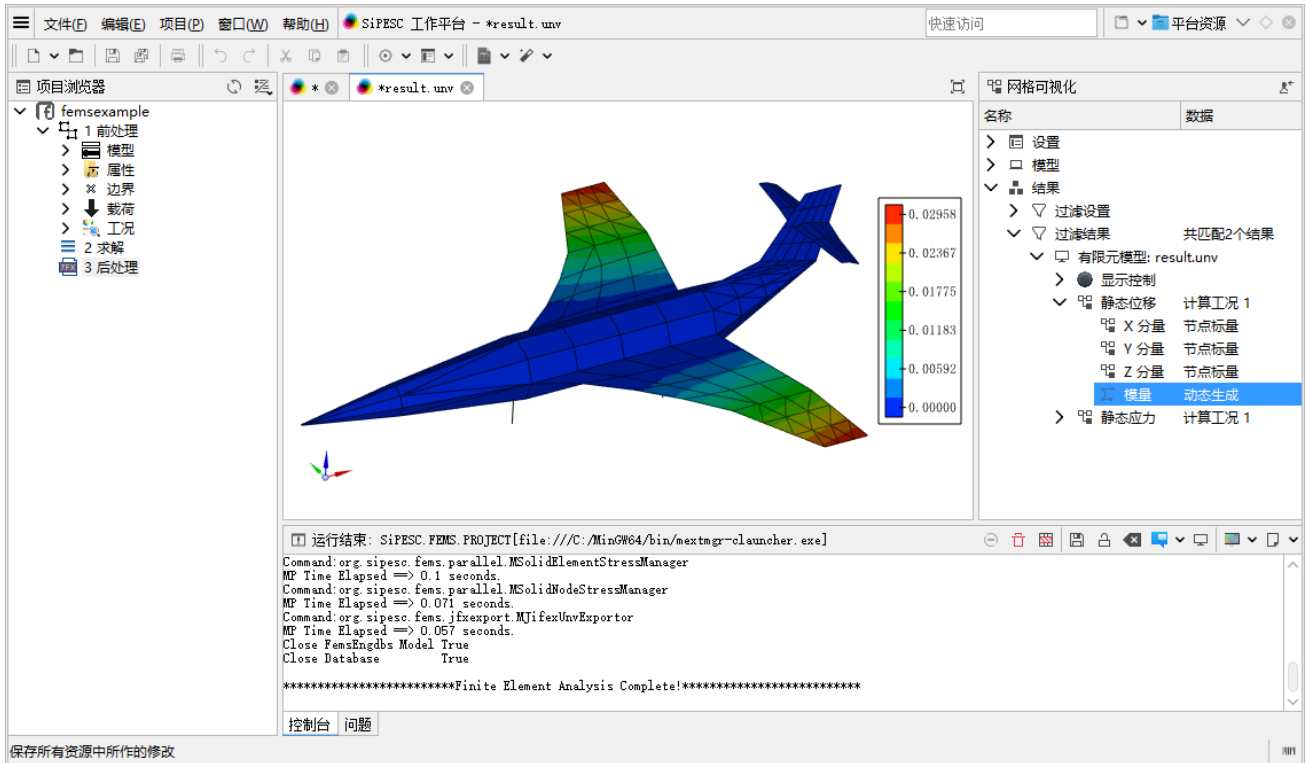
文件(F) 编辑(E) 项目(P) 窗口(W) 帮助(H) SiPESC 工作平台 - *result.unv 快速访问 平台资源

项目浏览器
femsexample
1 前处理
模型
属性
边界
载荷
工况
2 求解
3 后处理

* *result.unv

0.02958
0.02367
0.01775
0.01183
0.00592
0.00000

网格可视化
| 名称 | 数据 |
|---|---|
| 设置 | |
| 模型 | |
| 结果 | |
| 过滤设置 | |
| 过滤结果 | 共匹配2个结果 |
| 有限元模型: result.unv | |
| 显示控制 | |
| 静态位移 | 计算工况 1 |
| X 分量 | 节点标量 |
| Y 分量 | 节点标量 |
| Z 分量 | 节点标量 |
| 模量 | 动态生成 |
| 静态应力 | 计算工况 1 |

运行结束: SiPESC.FEMS.PROJECT[file:///C:/MinGW64/bin/mextmgr-clauncher.exe]
Command:org.sipesc.fems.parallel.MSolidElementStressManager
MP Time Elapsed ==> 0.1 seconds.
Command:org.sipesc.fems.parallel.MSolidNodeStressManager
MP Time Elapsed ==> 0.071 seconds.
Command:org.sipesc.fems.jfxexport.MJifexUnvExportor
MP Time Elapsed ==> 0.057 seconds.
Close FemsEngdbs Model True
Close Database True

************************Finite Element Analysis Complete!*************************

控制台 问题

保存所有资源中所作的修改